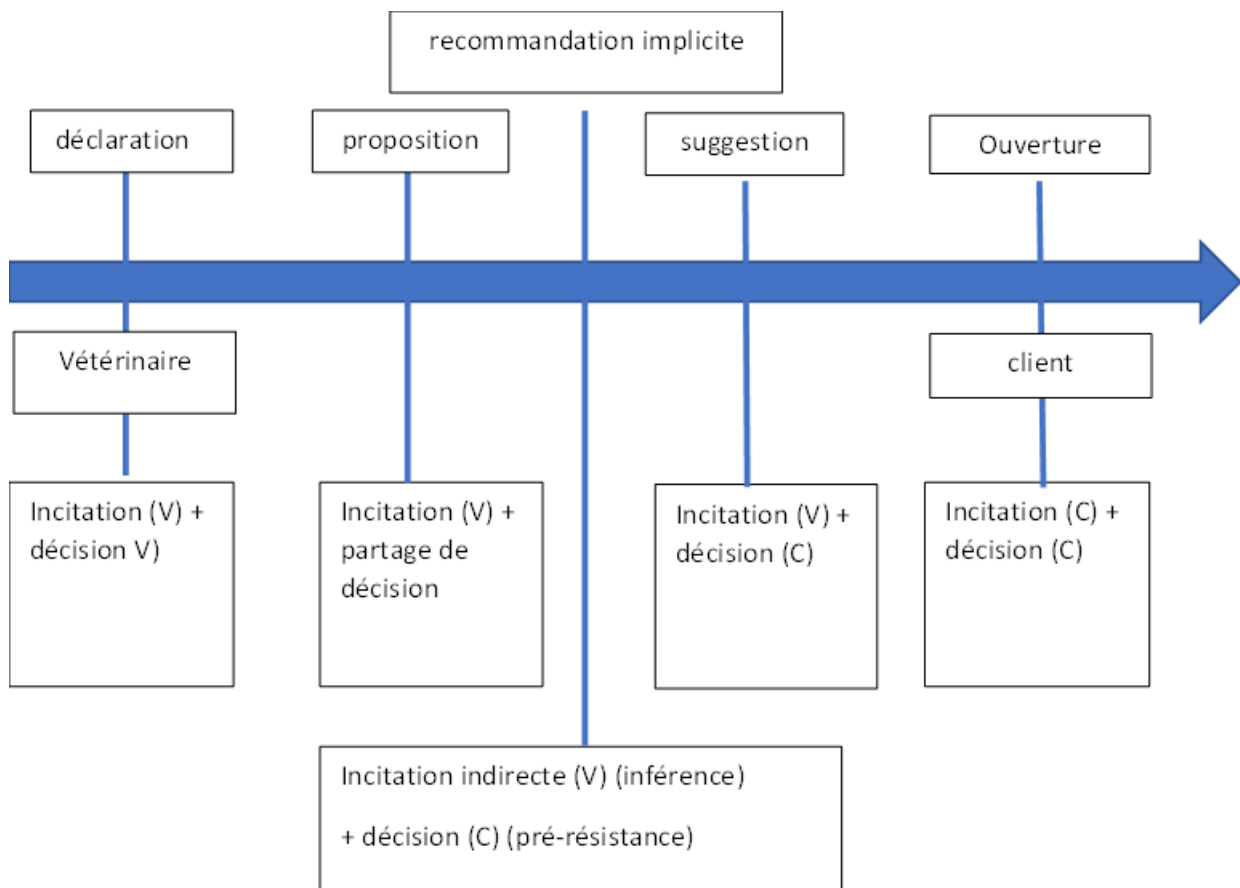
recommandation implicite

déclaration

proposition

suggestion

Ouverture

Vétérinaire

client

Incitation (V) + décision V)

Incitation (V) + partage de décision

Incitation (V) + décision (C)

Incitation (C) + décision (C)

Incitation indirecte (V) (inférence)

+ décision (C) (pré-résistance)